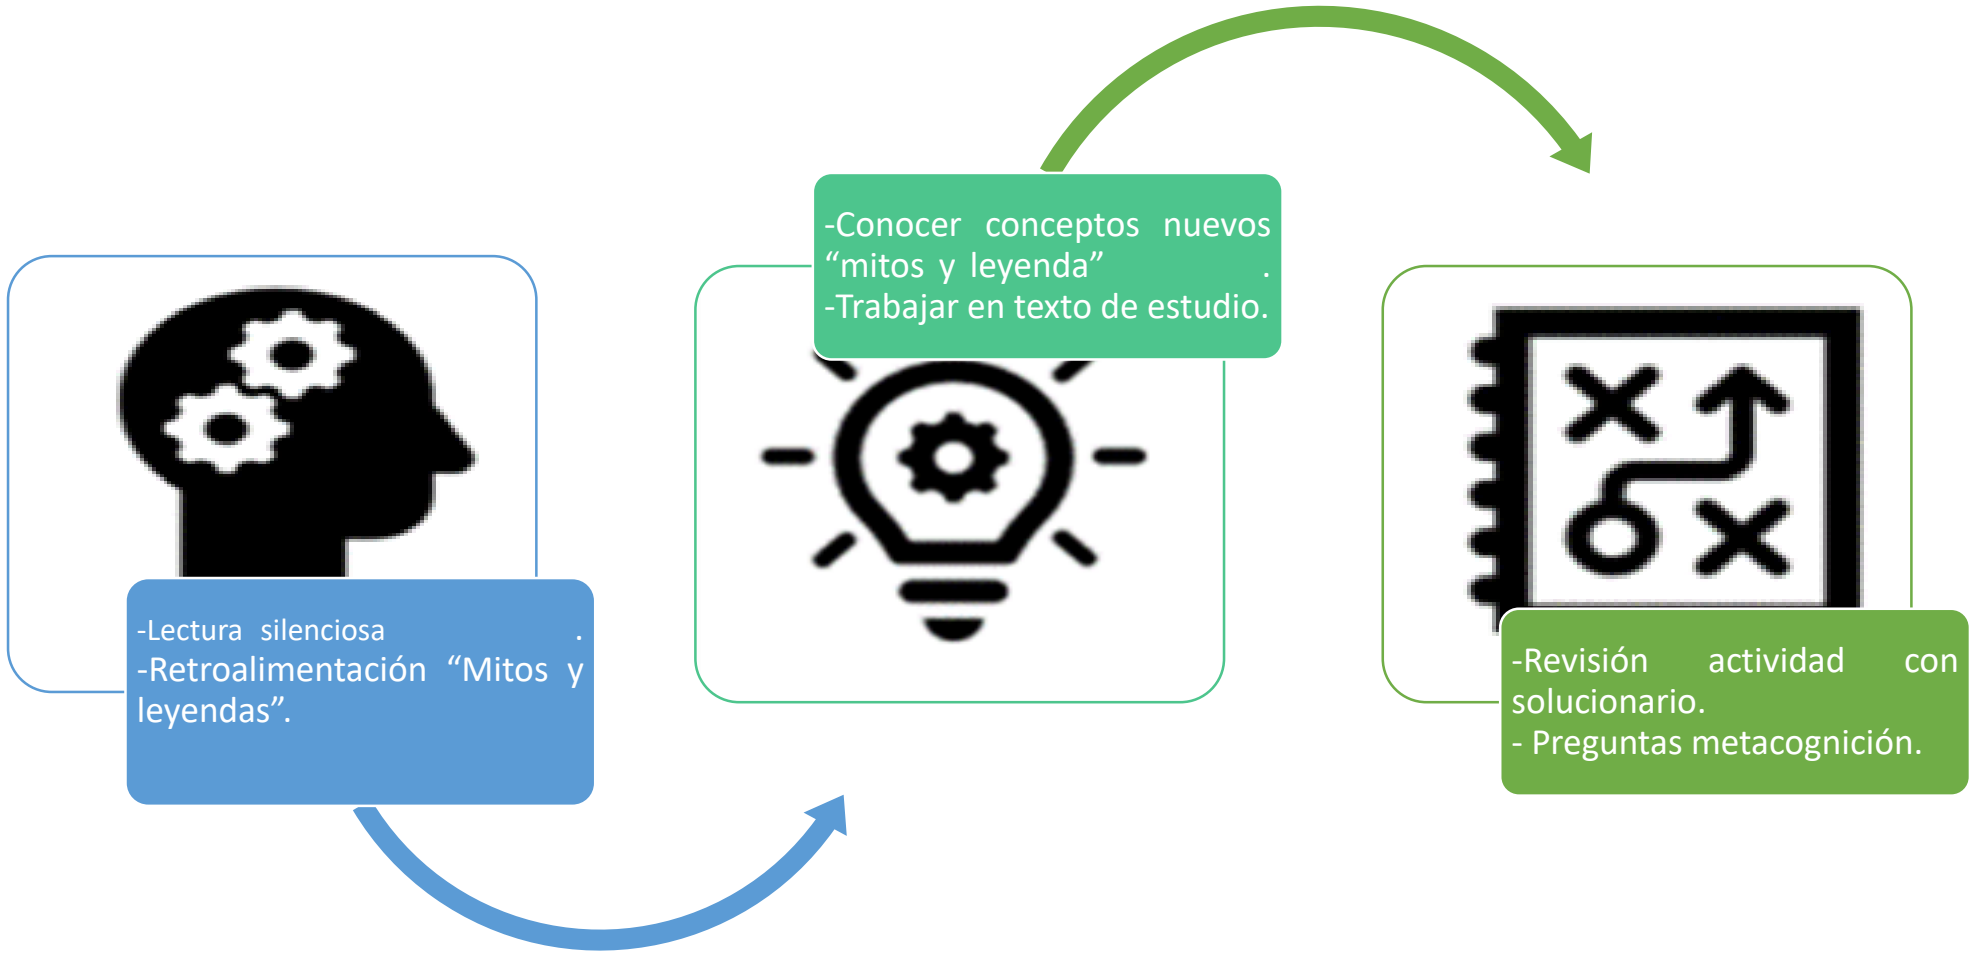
-Lectura silenciosa .
-Retroalimentación “Mitos y leyendas”.

-Conocer conceptos nuevos “mitos y leyenda” .
-Trabajar en texto de estudio.

-Revisión actividad con solucionario.
- Preguntas metacognición.